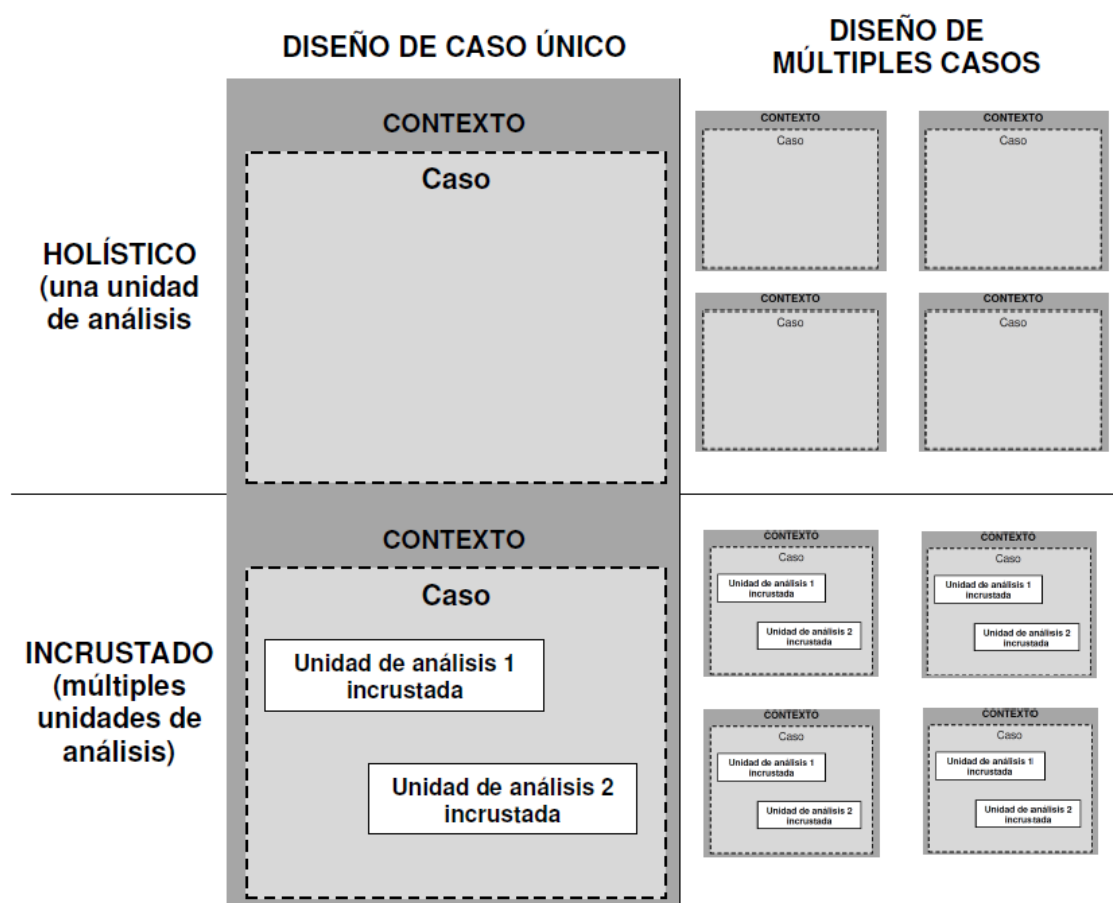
DISEÑO DE CASO ÚNICO

DISEÑO DE MÚLTIPLES CASOS

HOLÍSTICO (una unidad de análisis

CONTEXTO

Caso

CONTEXTO
Caso

CONTEXTO
Caso

CONTEXTO
Caso

CONTEXTO
Caso

INCRUSTADO (múltiples unidades de análisis)

CONTEXTO

Caso

Unidad de análisis 1 incrustada

Unidad de análisis 2 incrustada

CONTEXTO
Caso
Unidad de análisis 1 incrustada
Unidad de análisis 2 incrustada

CONTEXTO
Caso
Unidad de análisis 1 incrustada
Unidad de análisis 2 incrustada

CONTEXTO
Caso
Unidad de análisis 1 incrustada
Unidad de análisis 2 incrustada

CONTEXTO
Caso
Unidad de análisis 1 incrustada
Unidad de análisis 2 incrustada